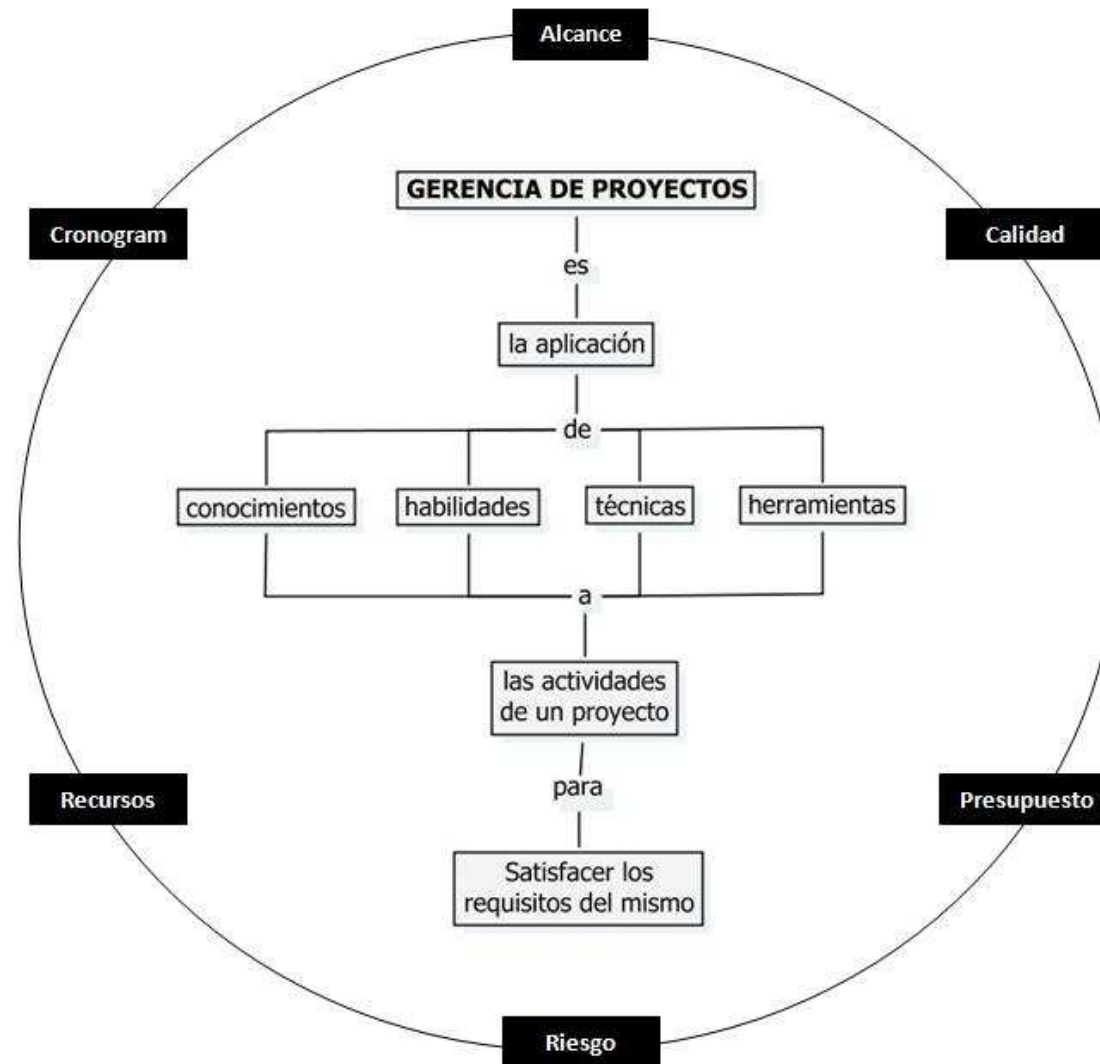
Alcance

Cronogram

Calidad

GERENCIA DE PROYECTOS

es

la aplicación

de

conocimientos

habilidades

técnicas

herramientas

a

las actividades de un proyecto

para

Satisfacer los requisitos del mismo

Recursos

Presupuesto

Riesgo